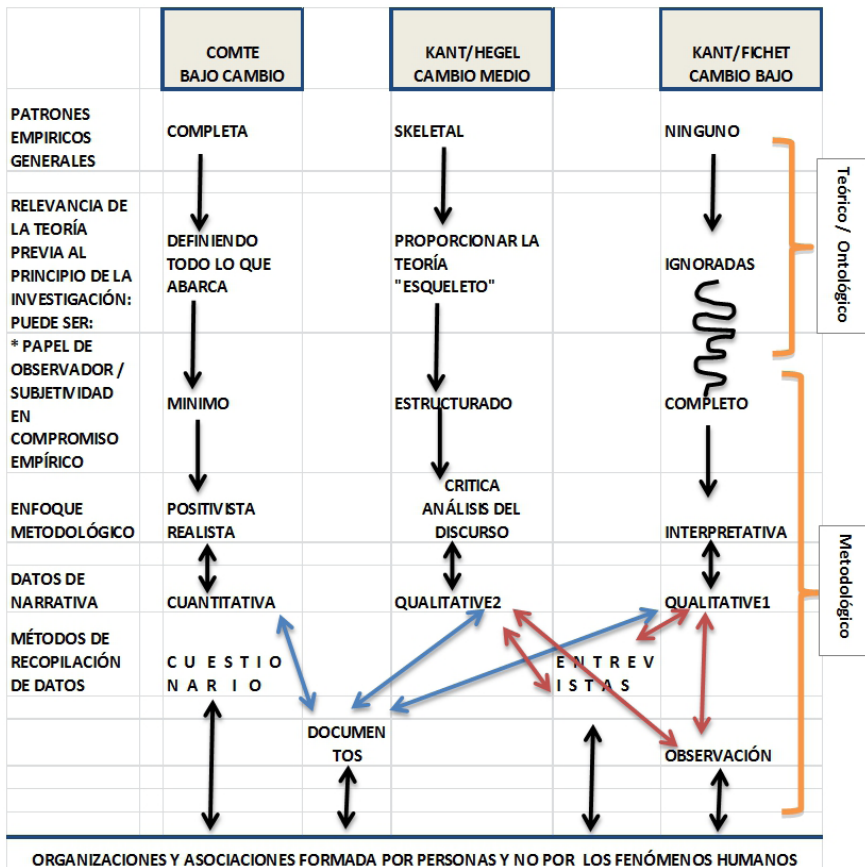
| | COMTE BAJO CAMBIO | KANT/HEGEL CAMBIO MEDIO | KANT/FICHET CAMBIO BAJO |
|---|---|---|---|
| PATRONES EMPIRICOS GENERALES | COMPLETA | SKELETAL | NINGUNO |
| RELEVANCIA DE LA TEORÍA PREVIA AL PRINCIPIO DE LA INVESTIGACIÓN: PUEDE SER: | DEFINIENDO TODO LO QUE ABARCA | PROPORCIONAR LA TEORÍA "ESQUELETO" | IGNORADAS |
| * PAPEL DE OBSERVADOR / SUBJETIVIDAD EN COMPROMISO EMPÍRICO | MINIMO | ESTRUCTURADO | COMPLETO |
| ENFOQUE METODOLÓGICO | POSITIVISTA REALISTA | CRITICA ANÁLISIS DEL DISCURSO | INTERPRETATIVA |
| DATOS DE NARRATIVA | CUANTITATIVA | QUALITATIVE2 | QUALITATIVE1 |
| MÉTODOS DE RECOPILACIÓN DE DATOS | CUESTIONARIO | ENTREVISTAS | |
| | DOCUMENTOS | | OBSERVACIÓN |

Teórico / Ontológico

Metodológico

ORGANIZACIONES Y ASOCIACIONES FORMADA POR PERSONAS Y NO POR LOS FENÓMENOS HUMANOS